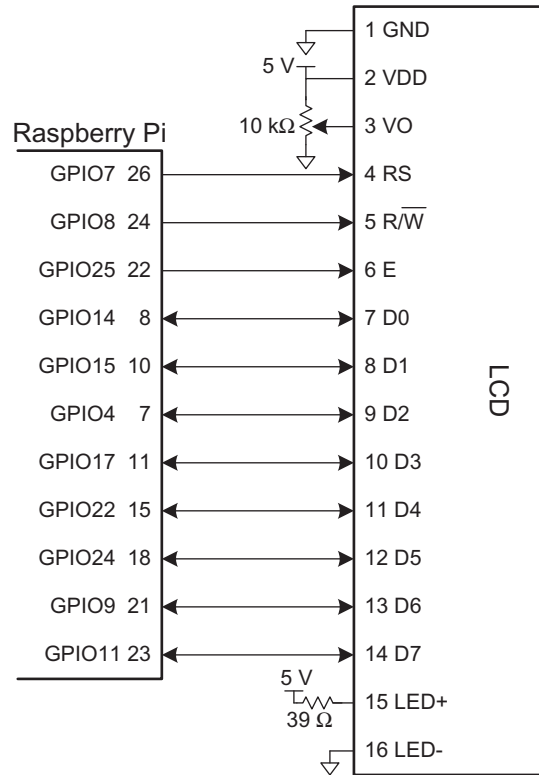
Raspberry Pi

GPIO7 26
GPIO8 24
GPIO25 22
GPIO14 8
GPIO15 10
GPIO4 7
GPIO17 11
GPIO22 15
GPIO24 18
GPIO9 21
GPIO11 23

5 V
10 kΩ
5 V
39 Ω

1 GND
2 VDD
3 VO
4 RS
5 R/$\overline{W}$
6 E
7 D0
8 D1
9 D2
10 D3
11 D4
12 D5
13 D6
14 D7
15 LED+
16 LED-

LCD